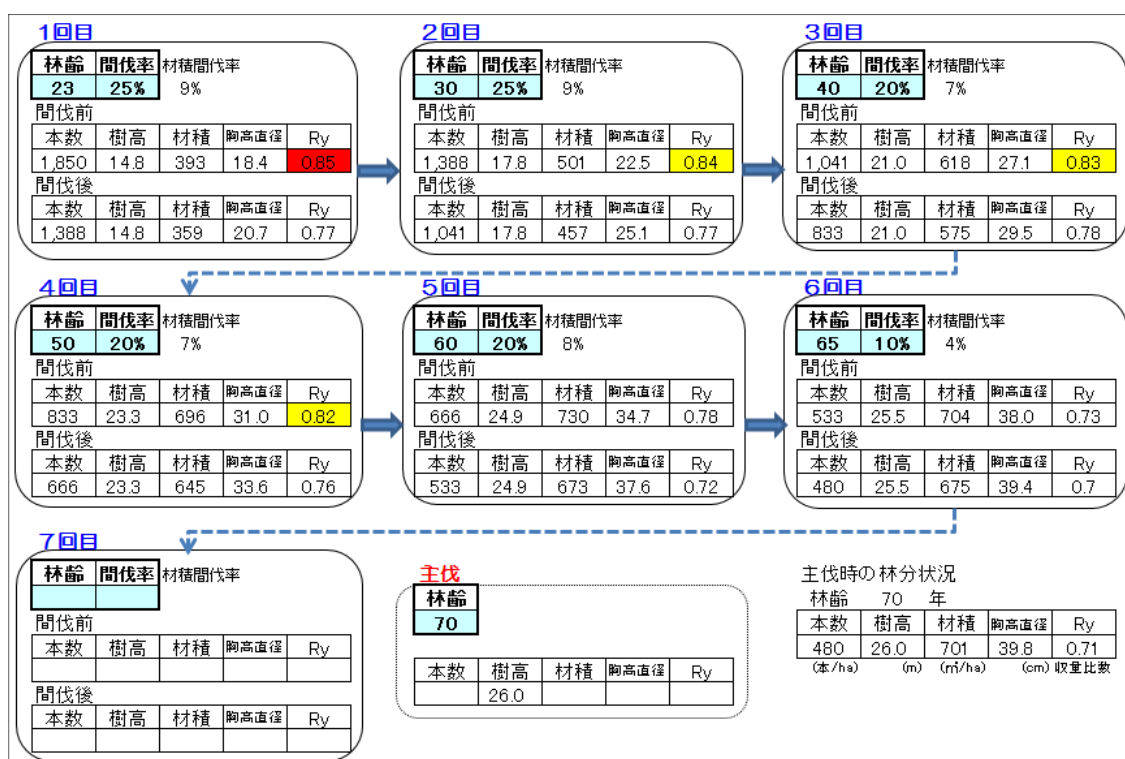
1回目

| 林齢 | 間伐率 |
|---|---|
| 23 | 25% |

材積間伐率 9%

間伐前

| 本数 | 樹高 | 材積 | 胸高直径 | Ry |
|---|---|---|---|---|
| 1,850 | 14.8 | 393 | 18.4 | 0.85 |

間伐後

| 本数 | 樹高 | 材積 | 胸高直径 | Ry |
|---|---|---|---|---|
| 1,388 | 14.8 | 359 | 20.7 | 0.77 |

2回目

| 林齢 | 間伐率 |
|---|---|
| 30 | 25% |

材積間伐率 9%

間伐前

| 本数 | 樹高 | 材積 | 胸高直径 | Ry |
|---|---|---|---|---|
| 1,388 | 17.8 | 501 | 22.5 | 0.84 |

間伐後

| 本数 | 樹高 | 材積 | 胸高直径 | Ry |
|---|---|---|---|---|
| 1,041 | 17.8 | 457 | 25.1 | 0.77 |

3回目

| 林齢 | 間伐率 |
|---|---|
| 40 | 20% |

材積間伐率 7%

間伐前

| 本数 | 樹高 | 材積 | 胸高直径 | Ry |
|---|---|---|---|---|
| 1,041 | 21.0 | 618 | 27.1 | 0.83 |

間伐後

| 本数 | 樹高 | 材積 | 胸高直径 | Ry |
|---|---|---|---|---|
| 833 | 21.0 | 575 | 29.5 | 0.78 |

4回目

| 林齢 | 間伐率 |
|---|---|
| 50 | 20% |

材積間伐率 7%

間伐前

| 本数 | 樹高 | 材積 | 胸高直径 | Ry |
|---|---|---|---|---|
| 833 | 23.3 | 696 | 31.0 | 0.82 |

間伐後

| 本数 | 樹高 | 材積 | 胸高直径 | Ry |
|---|---|---|---|---|
| 666 | 23.3 | 645 | 33.6 | 0.76 |

5回目

| 林齢 | 間伐率 |
|---|---|
| 60 | 20% |

材積間伐率 8%

間伐前

| 本数 | 樹高 | 材積 | 胸高直径 | Ry |
|---|---|---|---|---|
| 666 | 24.9 | 730 | 34.7 | 0.78 |

間伐後

| 本数 | 樹高 | 材積 | 胸高直径 | Ry |
|---|---|---|---|---|
| 533 | 24.9 | 673 | 37.6 | 0.72 |

6回目

| 林齢 | 間伐率 |
|---|---|
| 65 | 10% |

材積間伐率 4%

間伐前

| 本数 | 樹高 | 材積 | 胸高直径 | Ry |
|---|---|---|---|---|
| 533 | 25.5 | 704 | 38.0 | 0.73 |

間伐後

| 本数 | 樹高 | 材積 | 胸高直径 | Ry |
|---|---|---|---|---|
| 480 | 25.5 | 675 | 39.4 | 0.7 |

7回目

| 林齢 | 間伐率 |
|---|---|
| | |

材積間伐率

間伐前

| 本数 | 樹高 | 材積 | 胸高直径 | Ry |
|---|---|---|---|---|
| | | | | |

間伐後

| 本数 | 樹高 | 材積 | 胸高直径 | Ry |
|---|---|---|---|---|
| | | | | |

主伐

| 林齢 |
|---|
| 70 |

| 本数 | 樹高 | 材積 | 胸高直径 | Ry |
|---|---|---|---|---|
| | 26.0 | | | |

主伐時の林分状況
林齢 70 年

| 本数 | 樹高 | 材積 | 胸高直径 | Ry |
|---|---|---|---|---|
| 480 | 26.0 | 701 | 39.8 | 0.71 |
| (本/ha) | (m) | (㎥/ha) | (cm) | 収量比数 |